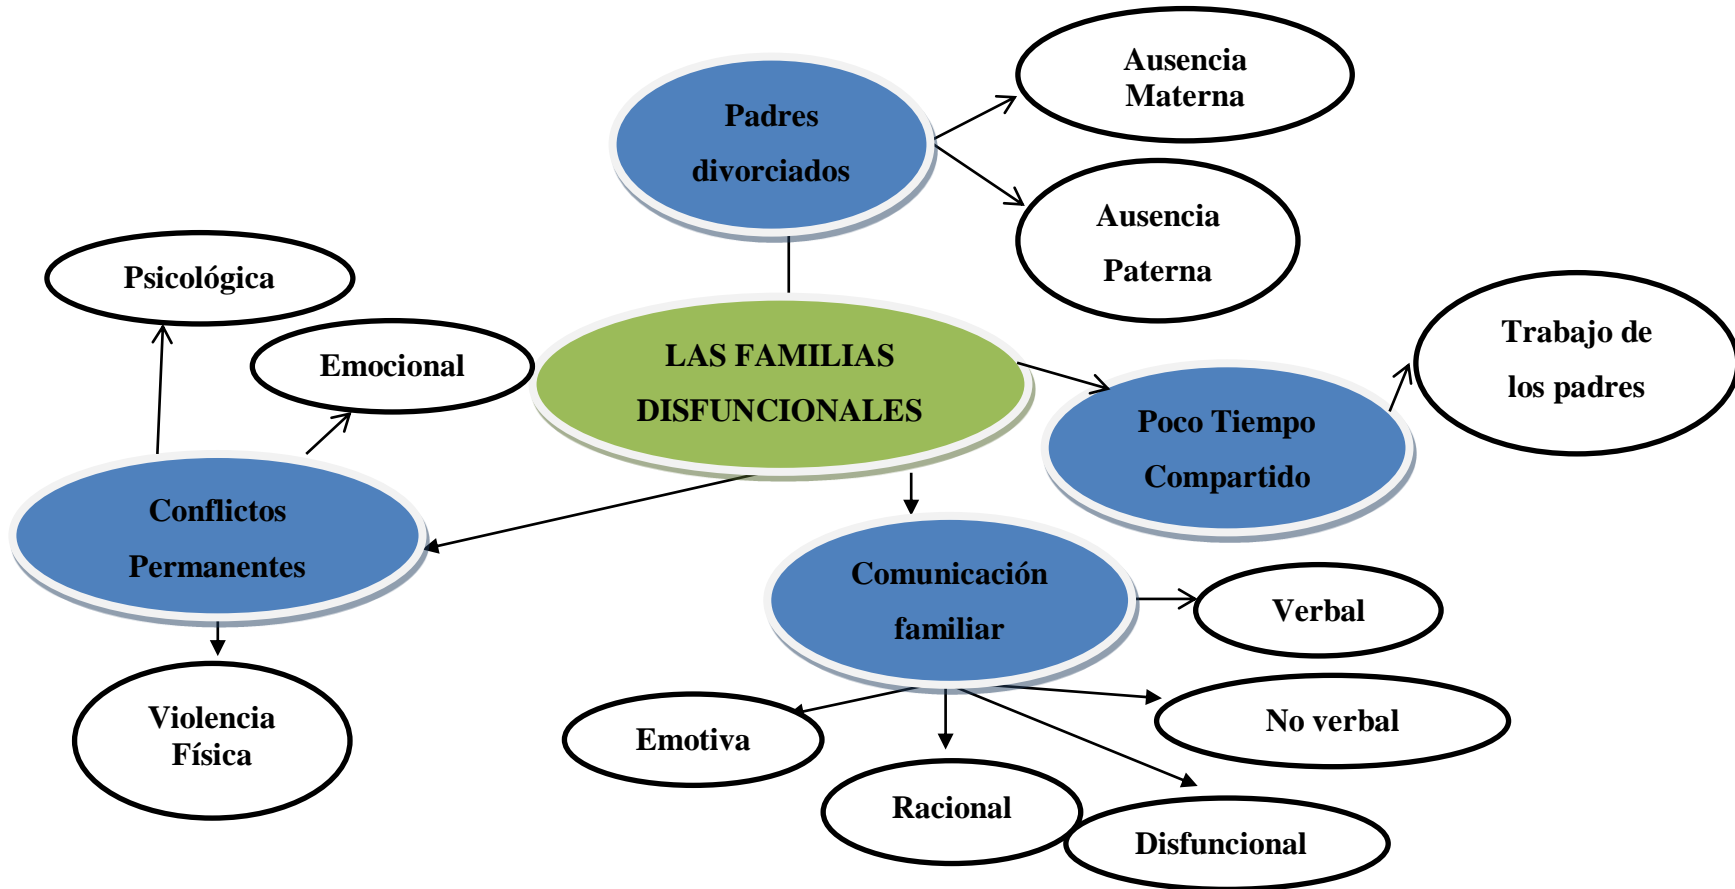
Padres divorciados

Ausencia Materna

Ausencia Paterna

Psicológica

Emocional

LAS FAMILIAS DISFUNCIONALES

Trabajo de los padres

Poco Tiempo Compartido

Conflictos Permanentes

Comunicación familiar

Verbal

Violencia Física

Emotiva

No verbal

Racional

Disfuncional